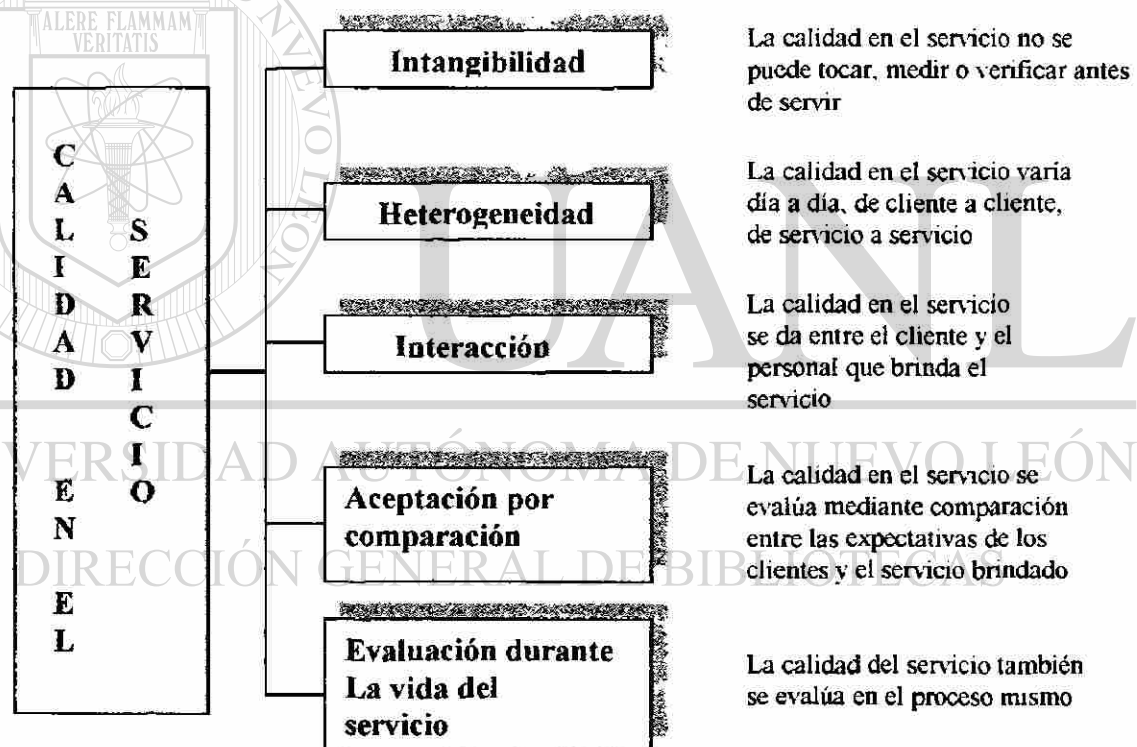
ALERE FLAMMAM VERITATIS

C A L I D A D

E N

E L

S E R V I C I O

Intangibilidad

La calidad en el servicio no se puede tocar, medir o verificar antes de servir

Heterogeneidad

La calidad en el servicio varia día a día, de cliente a cliente, de servicio a servicio

Interacción

La calidad en el servicio se da entre el cliente y el personal que brinda el servicio

Aceptación por comparación

La calidad en el servicio se evalúa mediante comparación entre las expectativas de los clientes y el servicio brindado

Evaluación durante La vida del servicio

La calidad del servicio también se evalúa en el proceso mismo

UANL

UNIVERSIDAD AUTÓNOMA DE NUEVO LEÓN

DIRECCIÓN GENERAL DE BIBLIOTECAS